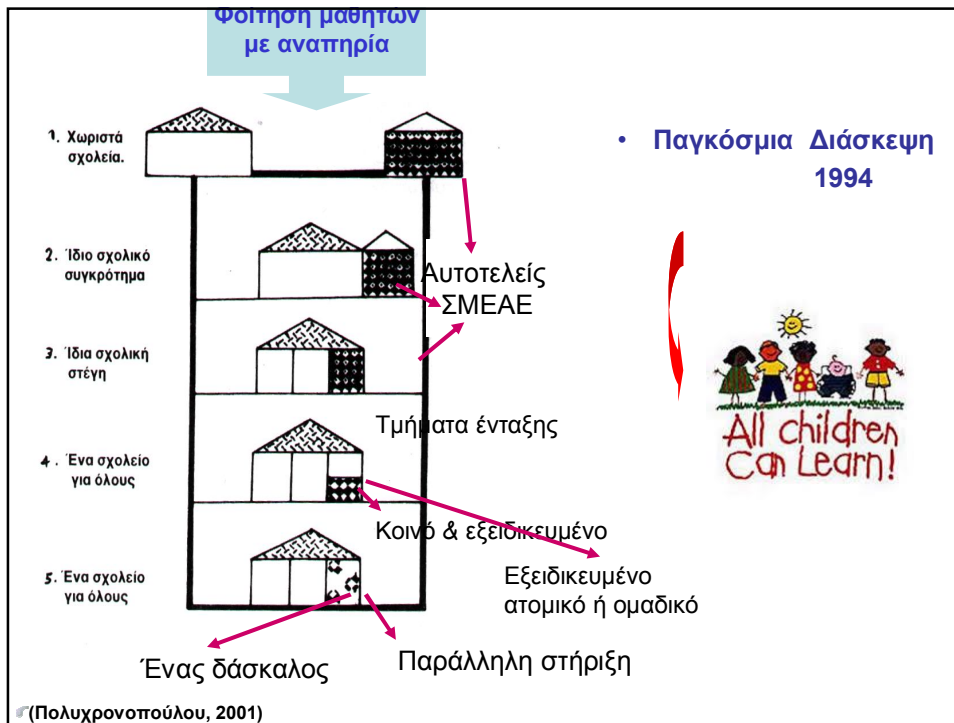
Φοίτηση μαθητών με αναπηρία

1. Χωριστά σχολεία.

2. Ίδιο σχολικό συγκρότημα

3. Ίδια σχολική στέγη

4. Ένα σχολείο για όλους

5. Ένα σχολείο για όλους

Αυτοτελείς ΣΜΕΑΕ

Τμήματα ένταξης

Κοινό & εξειδικευμένο

Εξειδικευμένο ατομικό ή ομαδικό

Ένας δάσκαλος

Παράλληλη στήριξη

• Παγκόσμια Διάσκεψη 1994

All children Can Learn!

(Πολυχρονοπούλου, 2001)